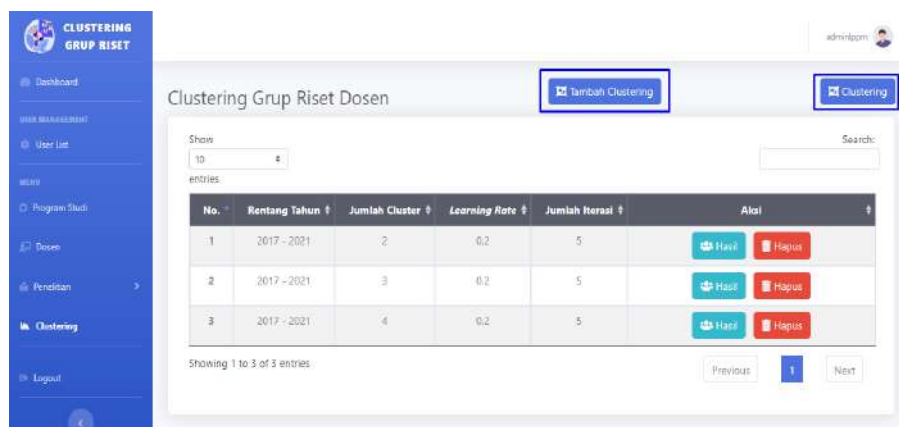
CLUSTERING GRUP RISET

adminlppm

Dashboard

USER MANAGEMENT

User List

MENU

Program Studi

Dosen

Penelitian

Clustering

Logout

Clustering Grup Riset Dosen

Tambah Clustering

Clustering

Show
10
entries

Search:

| No. | Rentang Tahun | Jumlah Cluster | Learning Rate | Jumlah Iterasi | Aksi |
|---|---|---|---|---|---|
| 1 | 2017 - 2021 | 2 | 0.2 | 5 | Hasil Hapus |
| 2 | 2017 - 2021 | 3 | 0.2 | 5 | Hasil Hapus |
| 3 | 2017 - 2021 | 4 | 0.2 | 5 | Hasil Hapus |

Showing 1 to 3 of 3 entries

Previous 1 Next